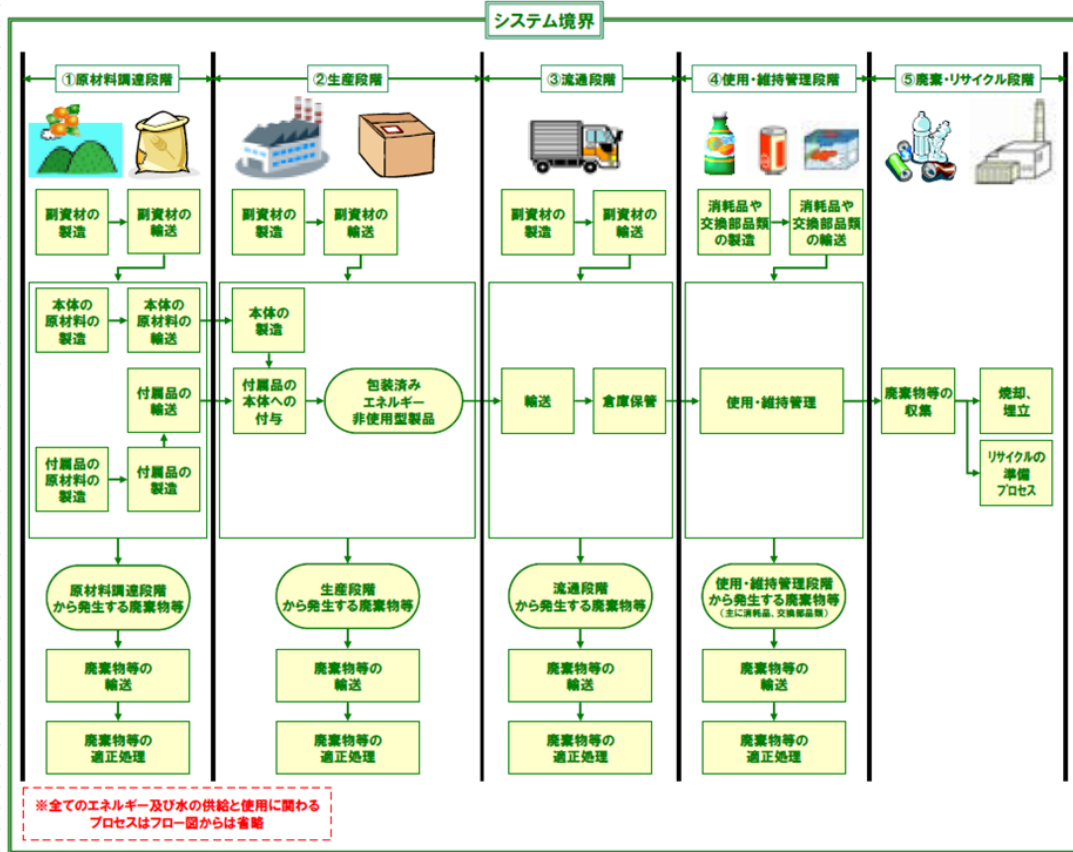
システム境界

①原材料調達段階

②生産段階

③流通段階

④使用・維持管理段階

⑤廃棄・リサイクル段階

副資材の製造

副資材の輸送

副資材の製造

副資材の輸送

副資材の製造

副資材の輸送

消耗品や交換部品類の製造

消耗品や交換部品類の輸送

本体の原材料の製造

本体の原材料の輸送

本体の製造

付属品の輸送

付属品の本体への付与

包装済みエネルギー非使用型製品

輸送

倉庫保管

使用・維持管理

廃棄物等の収集

焼却、埋立

リサイクルの準備プロセス

付属品の原材料の製造

付属品の製造

原材料調達段階から発生する廃棄物等

生産段階から発生する廃棄物等

流通段階から発生する廃棄物等

使用・維持管理段階から発生する廃棄物等（主に消耗品、交換部品類）

廃棄物等の輸送

廃棄物等の輸送

廃棄物等の輸送

廃棄物等の輸送

廃棄物等の適正処理

廃棄物等の適正処理

廃棄物等の適正処理

廃棄物等の適正処理

※全てのエネルギー及び水の供給と使用に関わるプロセスはフロー図からは省略